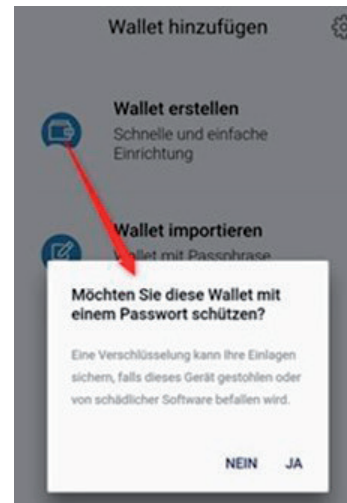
Wallet hinzufügen

Wallet erstellen
Schnelle und einfache Einrichtung

Wallet importieren
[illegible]allet mit Passphrase

Möchten Sie diese Wallet mit einem Passwort schützen?

Eine Verschlüsselung kann Ihre Einlagen sichern, falls dieses Gerät gestohlen oder von schädlicher Software befallen wird.

NEIN JA